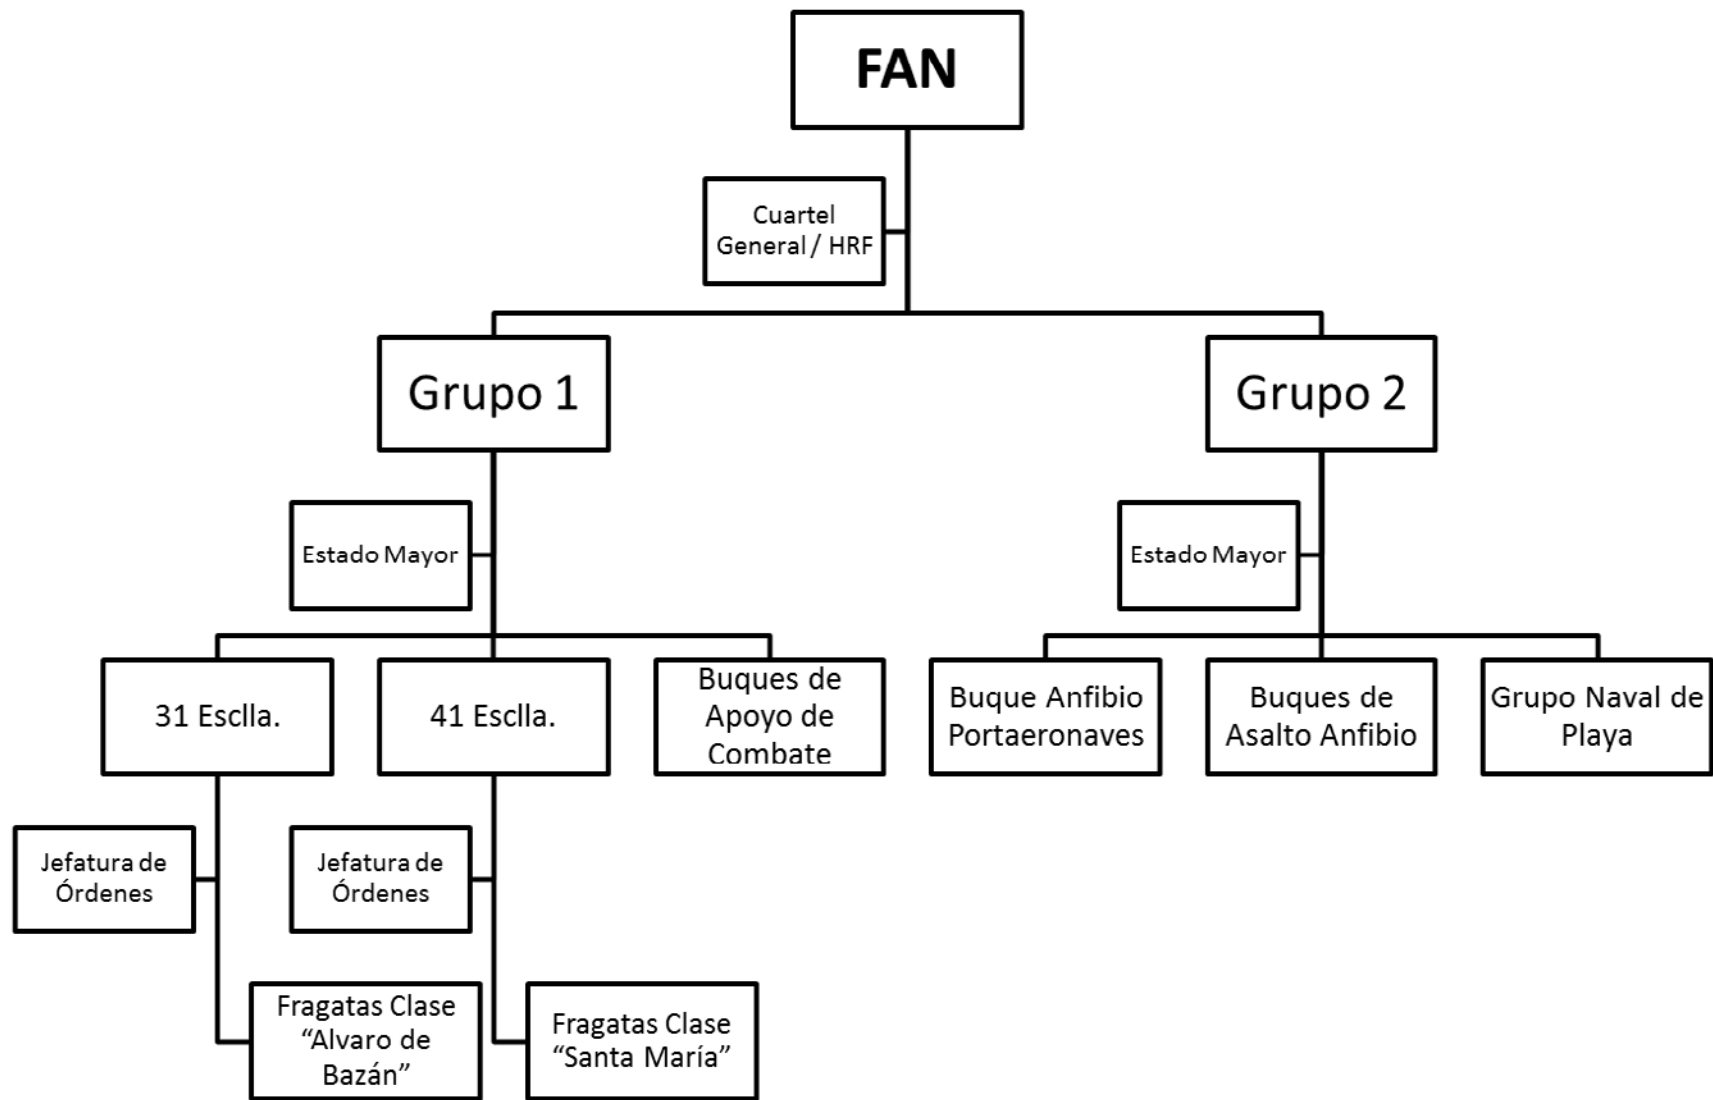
FAN

Cuartel General / HRF

Grupo 1

Grupo 2

Estado Mayor

Estado Mayor

31 Esclla.

41 Esclla.

Buques de Apoyo de Combate

Buque Anfibio Portaeronaves

Buques de Asalto Anfibio

Grupo Naval de Playa

Jefatura de Órdenes

Jefatura de Órdenes

Fragatas Clase “Alvaro de Bazán”

Fragatas Clase “Santa María”